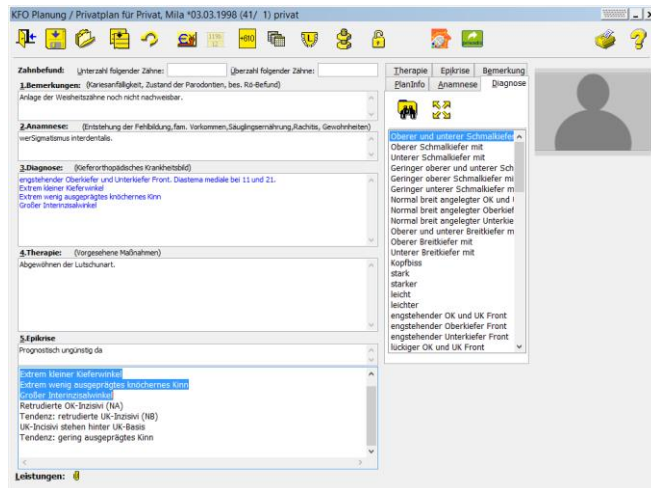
KFO Planung / Privatplan für Privat, Mila *03.03.1998 (41/ 1) privat

Zahnbefund: Unterzahl folgender Zähne: Überzahl folgender Zähne:

1.Bemerkungen: (Kariesanfälligkeit, Zustand der Parodontien, bes. Rö-Befund)
Anlage der Weisheitszähne noch nicht nachweisbar.

2.Anamnese: (Entstehung der Fehlbildung, fam. Vorkommen, Säuglingsernährung, Rachitis, Gewohnheiten)
werSigmatismus interdentalis.

3.Diagnose: (Kieferorthopädisches Krankheitsbild)
engstehender Oberkiefer und Unterkiefer Front. Diastema mediale bei 11 und 21.
Extrem kleiner Kieferwinkel
Extrem wenig ausgeprägtes knöchernes Kinn
Großer Interinzisalwinkel

4.Therapie: (Vorgesehene Maßnahmen)
Abgewöhnen der Lutschunart.

5.Epikrise
Prognostisch ungünstig da

Extrem kleiner Kieferwinkel
Extrem wenig ausgeprägtes knöchernes Kinn
Großer Interinzisalwinkel
Retrudierte OK-Inzisivi (NA)
Tendenz: retrudierte UK-Inzisivi (NB)
UK-Incisivi stehen hinter UK-Basis
Tendenz: gering ausgeprägtes Kinn

Leistungen:

Therapie | Epikrise | Bemerkung
PlanInfo | Anamnese | Diagnose

Oberer und unterer Schmalkiefer
Oberer Schmalkiefer mit
Unterer Schmalkiefer mit
Geringer oberer und unterer Sch
Geringer oberer Schmalkiefer mi
Geringer unterer Schmalkiefer m
Normal breit angelegter OK und
Normal breit angelegter Oberkief
Normal breit angelegter Unterkie
Oberer und unterer Breitkiefer m
Oberer Breitkiefer mit
Unterer Breitkiefer mit
Kopfbiss
stark
starker
leicht
leichter
engstehender OK und UK Front
engstehender Oberkiefer Front
engstehender Unterkiefer Front
lückiger OK und UK Front